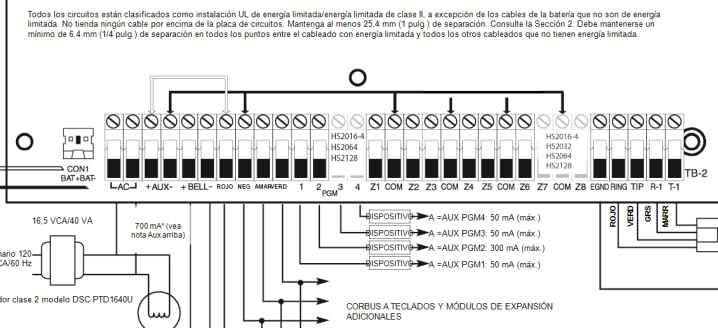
Todos los circuitos están clasificados como instalación UL de energía limitada/energía limitada de clase II, a excepción de los cables de la batería que no son de energía limitada. No tienda ningún cable por encima de la placa de circuitos. Mantenga al menos 25,4 mm (1 pulg.) de separación. Consulte la Sección 2. Debe mantenerse un mínimo de 6,4 mm (1/4 pulg.) de separación en todos los puntos entre el cableado con energía limitada y todos los otros cableados que no tienen energía limitada.

CON1 BAT+BAT-

AC +AUX- +BELL- ROJO NEGR AMAR VERD 1 2 3 4 PGM

HS2016-4 HS2064 HS2128

Z1 COM Z2 Z3 COM Z4 Z5 COM Z6 Z7 COM Z8

HS2016-4 HS2032 HS2064 HS2128

EGND RING TIP R-1 T-1

TB-2

16,5 VCA/40 VA

nario 120 CA/60 Hz

dor clase 2 modelo DSC PTD1640U

700 mA* (vea nota Aux arriba)

DISPOSITIVO A =AUX PGM4: 50 mA (máx.)
DISPOSITIVO A =AUX PGM3: 50 mA (máx.)
DISPOSITIVO A =AUX PGM2: 300 mA (máx.)
DISPOSITIVO A =AUX PGM1: 50 mA (máx.)

CORBUS A TECLADOS Y MÓDULOS DE EXPANSIÓN ADICIONALES

ROJO VERD GRIS MARR